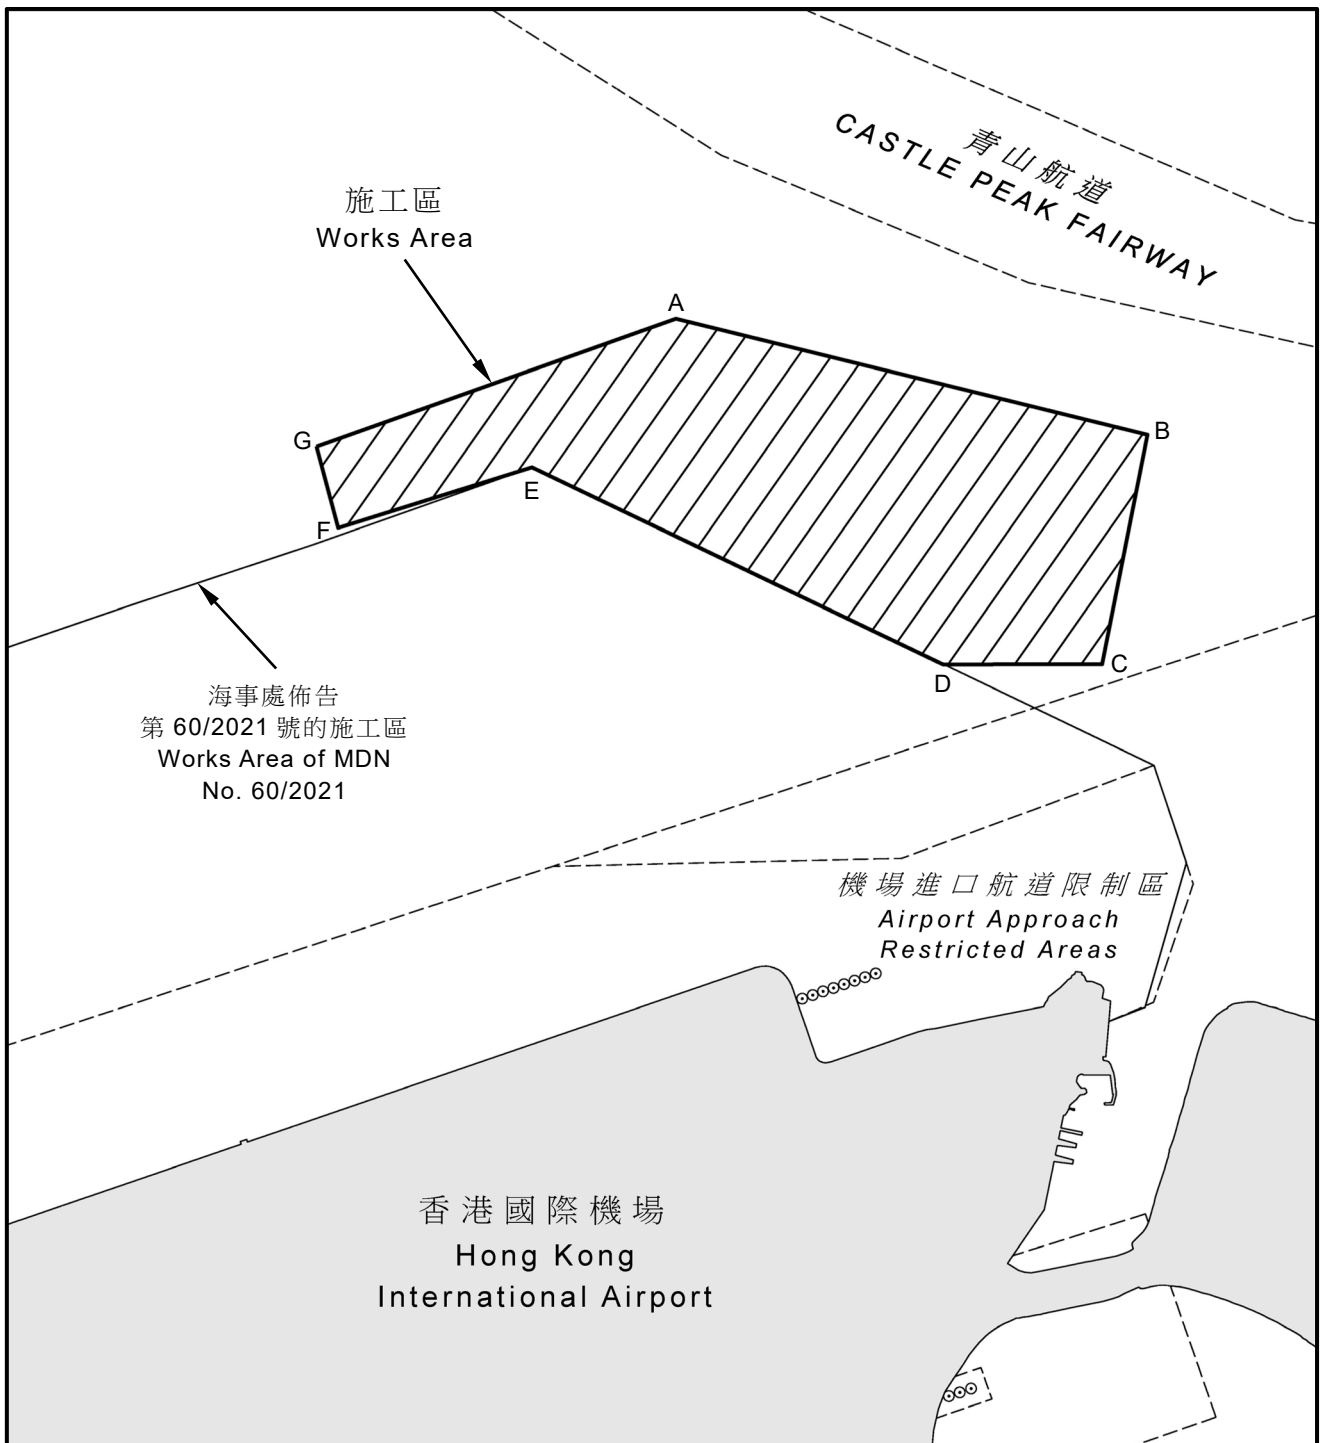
青山航道
CASTLE PEAK FAIRWAY

施工區
Works Area

A
B
C
D
E
F
G

海事處佈告
第 60/2021 號的施工區
Works Area of MDN
No. 60/2021

機場進口航道限制區
Airport Approach
Restricted Areas

香港國際機場
Hong Kong
International Airport